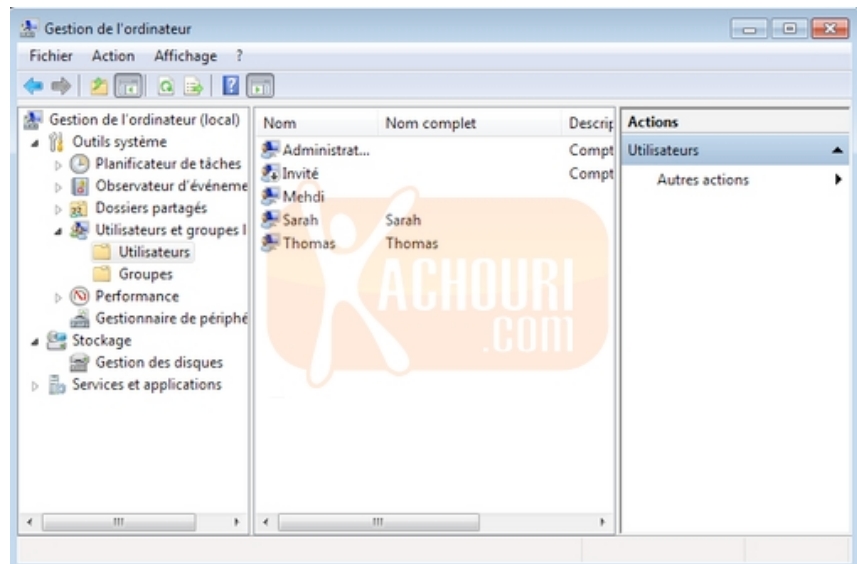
Gestion de l'ordinateur

Fichier Action Affichage ?

Gestion de l'ordinateur (local)
Outils système
Planificateur de tâches
Observateur d'événeme
Dossiers partagés
Utilisateurs et groupes l
Utilisateurs
Groupes
Performance
Gestionnaire de périphé
Stockage
Gestion des disques
Services et applications

| Nom | Nom complet | Descrip |
|---|---|---|
| Administrat... | | Compt |
| Invité | | Compt |
| Mehdi | | |
| Sarah | Sarah | |
| Thomas | Thomas | |

ACHOURI .com

Actions
Utilisateurs
Autres actions